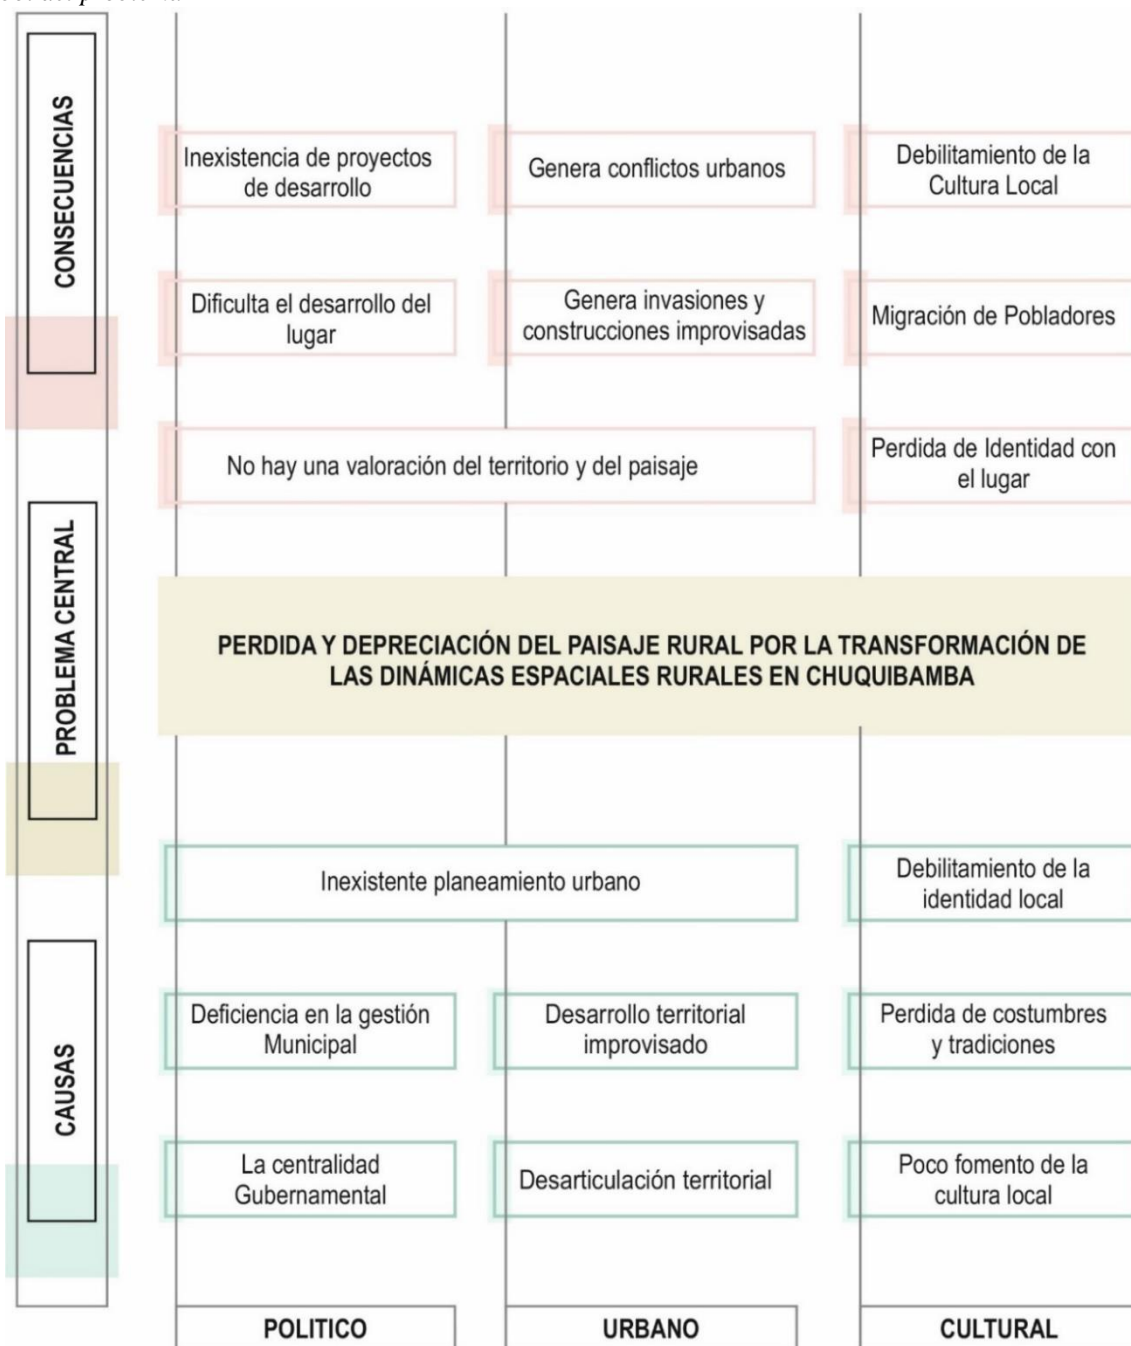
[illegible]

CONSECUENCIAS

Inexistencia de proyectos de desarrollo

Genera conflictos urbanos

Debilitamiento de la Cultura Local

Dificulta el desarrollo del lugar

Genera invasiones y construcciones improvisadas

Migración de Pobladores

No hay una valoración del territorio y del paisaje

Perdida de Identidad con el lugar

PROBLEMA CENTRAL

PERDIDA Y DEPRECIACIÓN DEL PAISAJE RURAL POR LA TRANSFORMACIÓN DE LAS DINÁMICAS ESPACIALES RURALES EN CHUQUIBAMBA

Inexistente planeamiento urbano

Debilitamiento de la identidad local

CAUSAS

Deficiencia en la gestión Municipal

Desarrollo territorial improvisado

Perdida de costumbres y tradiciones

La centralidad Gubernamental

Desarticulación territorial

Poco fomento de la cultura local

POLITICO

URBANO

CULTURAL